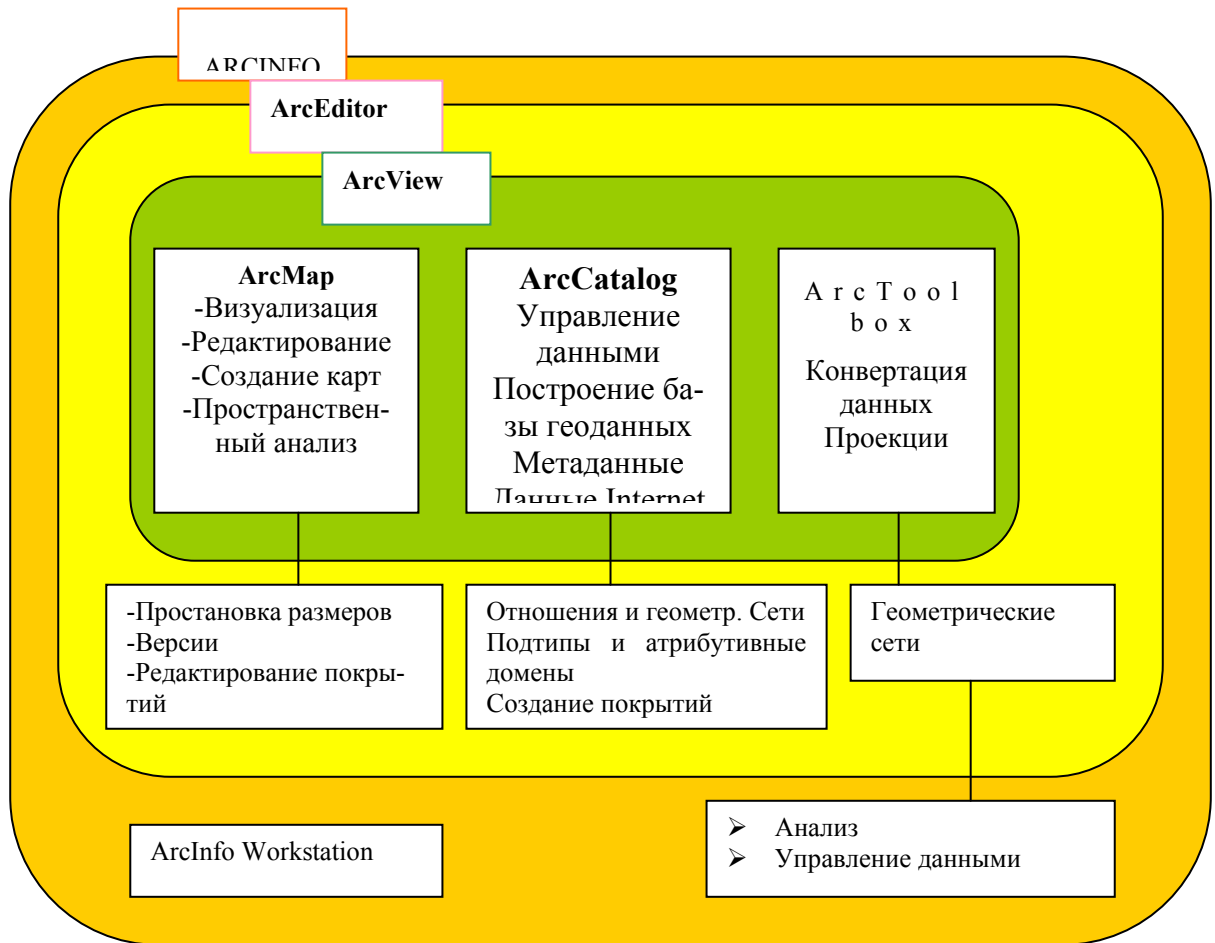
ARCINFO

ArcEditor

ArcView

ArcMap
-Визуализация
-Редактирование
-Создание карт
-Пространственный анализ

ArcCatalog
Управление данными
Построение базы геоданных
Метаданные
Данные Internet

A r c T o o l b o x
Конвертация данных
Проекции

-Простановка размеров
-Версии
-Редактирование покрытий

Отношения и геометр. Сети
Подтипы и атрибутивные домены
Создание покрытий

Геометрические сети

ArcInfo Workstation

➢ Анализ
➢ Управление данными